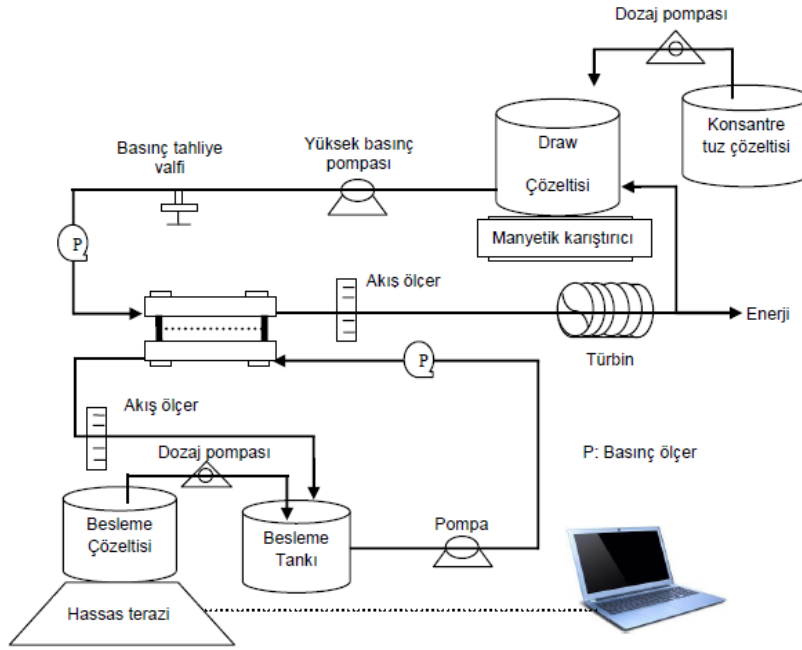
Dozaj pompası

Draw

Çözeltisi

Konsantre tuz çözeltisi

Basınç tahliye valfi

Yüksek basınç pompası

P

Manyetik karıştırıcı

Akış ölçer

Enerji

Türbin

P

Akış ölçer

Dozaj pompası

P: Basınç ölçer

Besleme Çözeltisi

Besleme Tankı

Pompa

Hassas terazi